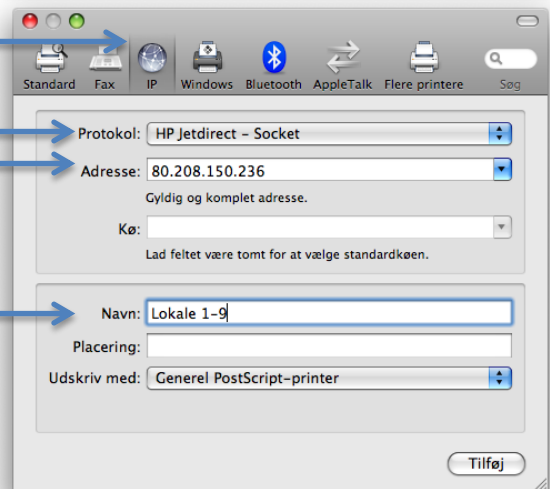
Standard Fax IP Windows Bluetooth AppleTalk Flere printere Søg

Protokol: HP Jetdirect – Socket

Adresse: 80.208.150.236

Gyldig og komplet adresse.

Kø:

Lad feltet være tomt for at vælge standardkøen.

Navn: Lokale 1-9

Placering:

Udskriv med: Generel PostScript-printer

Tilføj